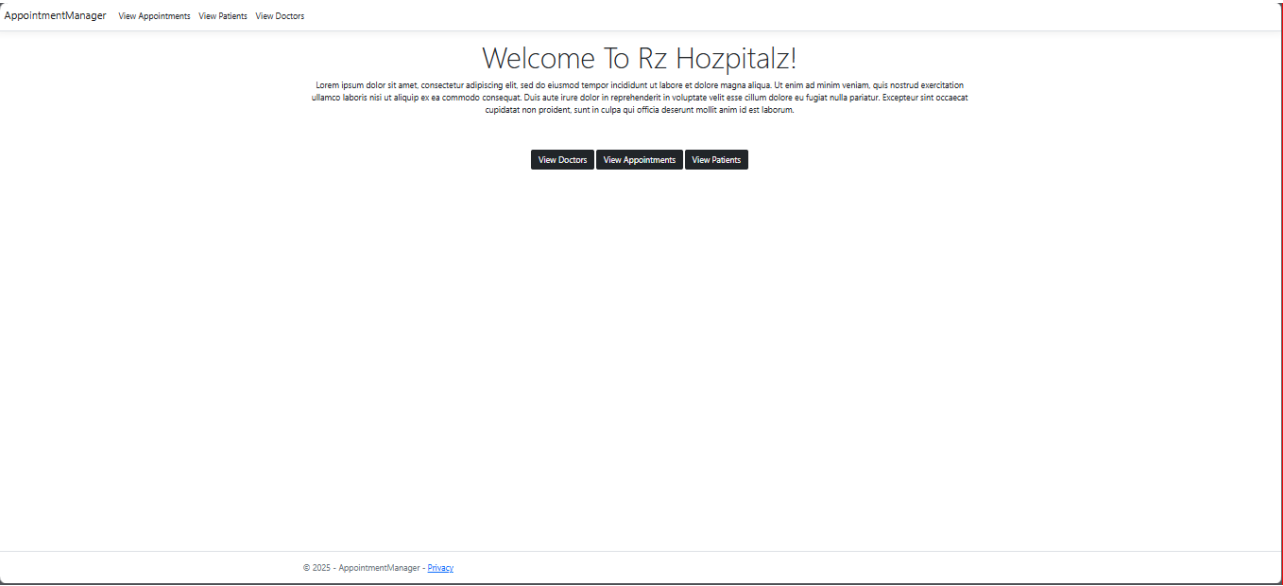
AppointmentManager View Appointments View Patients View Doctors

Welcome To Rz Hozpitalz!

Lorem ipsum dolor sit amet, consectetur adipiscing elit, sed do eiusmod tempor incididunt ut labore et dolore magna aliqua. Ut enim ad minim veniam, quis nostrud exercitation ullamco laboris nisi ut aliquip ex ea commodo consequat. Duis aute irure dolor in reprehenderit in voluptate velit esse cillum dolore eu fugiat nulla pariatur. Excepteur sint occaecat cupidatat non proident, sunt in culpa qui officia deserunt mollit anim id est laborum.

View Doctors View Appointments View Patients

© 2025 - AppointmentManager - Privacy